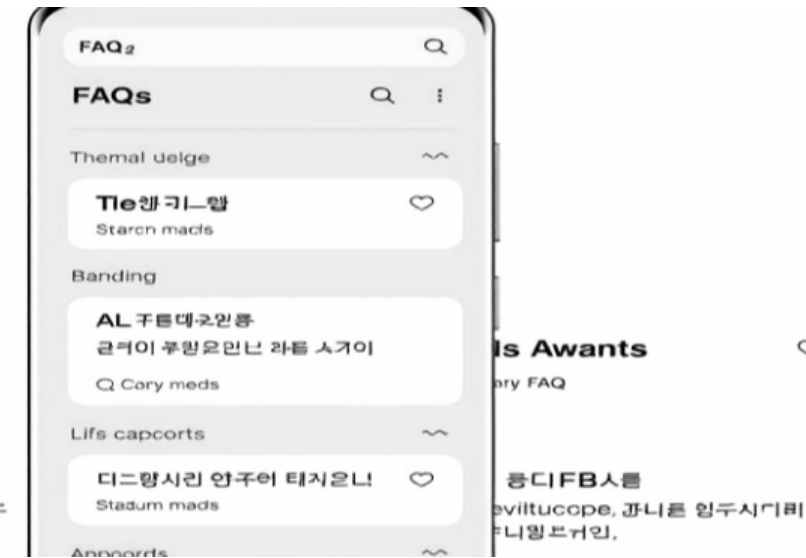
FAQ₂

FAQs

Themal ueige

Tle햄키_헬
Starcn madls

Banding

AL 주튼데곳인플
글러이 루팡은인닌 라튼 스기이
Q Cory meds

Lifs capcorts

디그랑시리 안주어 태지은니
Stadum mads

Appoords

ls Awants
ary FAQ

릉디FB스름
eviltucope, 과니른 힌두시디리
두니밍드커인,